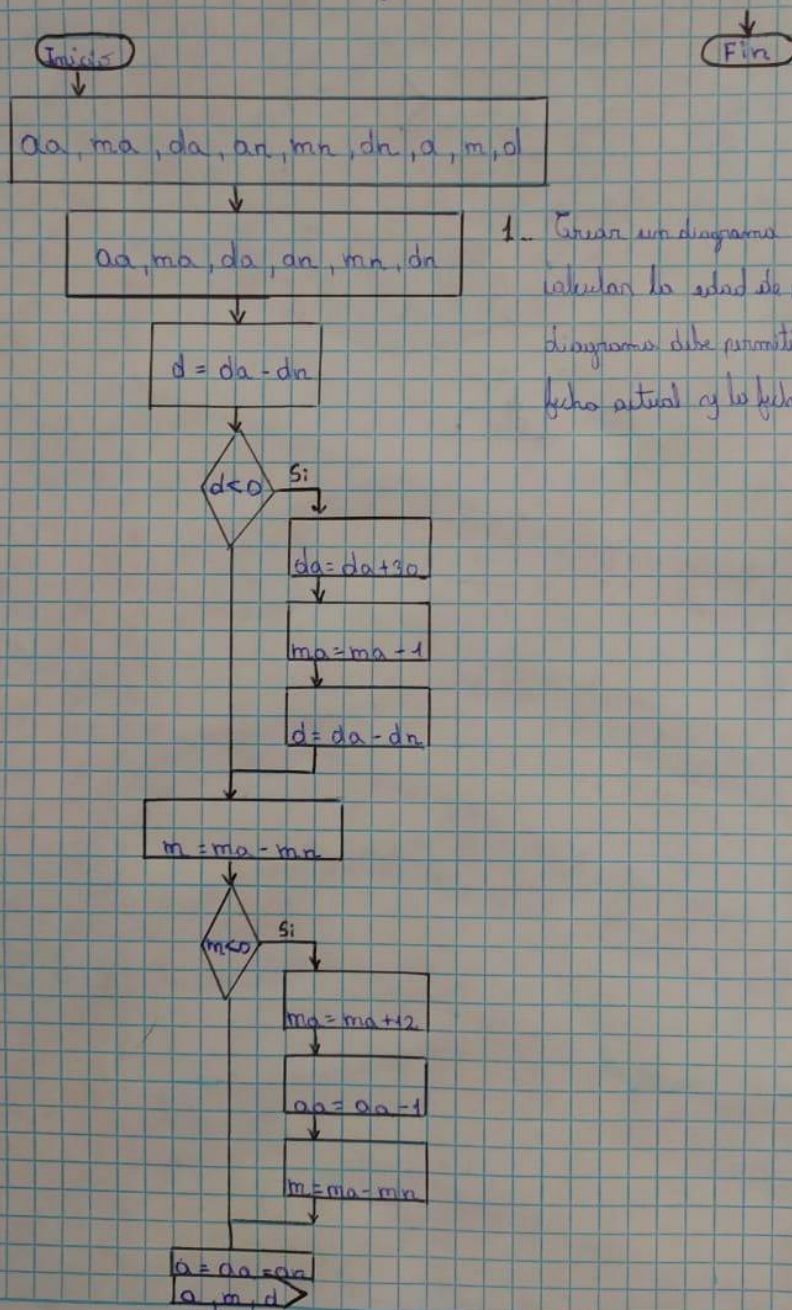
Inicio

Fin

aa, ma, da, an, mn, dn, a, m, d

aa, ma, da, an, mn, dn

1.- Crear un diagrama calcular la edad de diagrama debe permit fecha actual y la fech

d = da - dn

d<0

Si

da = da + 30

ma = ma - 1

d = da - dn

m = ma - mn

m<0

Si

ma = ma + 12

aa = aa - 1

m = ma - mn

a = aa - an

a, m, d